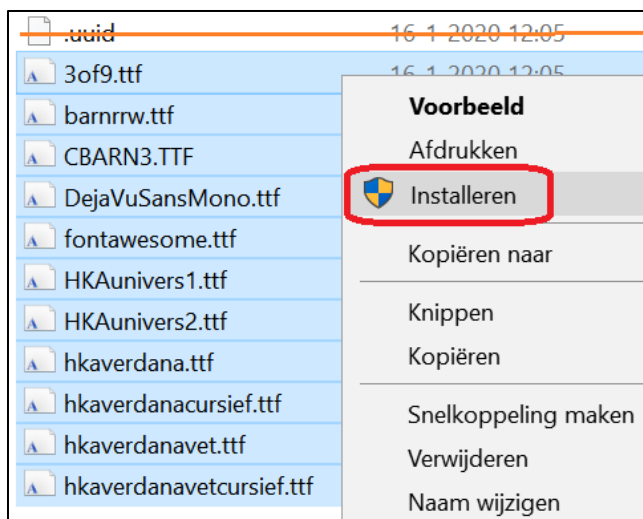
.uuid 16-1-2020 12:05
3of9.ttf 16-1-2020 12:05
barnrrw.ttf
CBARN3.TTF
DejaVuSansMono.ttf
fontawesome.ttf
HKAunivers1.ttf
HKAunivers2.ttf
hkaverdana.ttf
hkaverdanacursief.ttf
hkaverdanavet.ttf
hkaverdanavetcursief.ttf

Voorbeeld
Afdrukken
Installeren
Kopiëren naar
Knippen
Kopiëren
Snelkoppeling maken
Verwijderen
Naam wijzigen